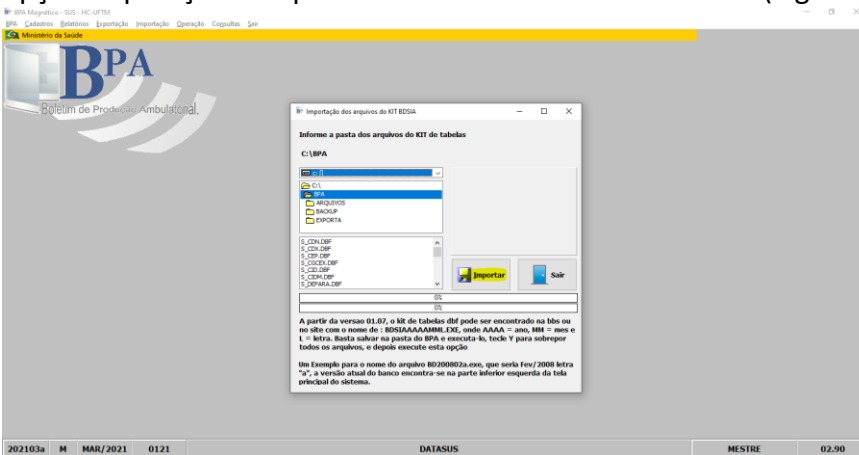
BPA Magnético - SUS - HC-UFTM
BPA Cadastros Relatórios Exportação Importação Operação Consultas Sair
Ministério da Saúde

BPA
Boletim de Produção Ambulatorial

Importação dos arquivos do KIT BDSIA

Informe a pasta dos arquivos do KIT de tabelas

C:\BPA

c: []
C:\
BPA
ARQUIVOS
BACKUP
EXPORTA

S_CDN.DBF
S_CDX.DBF
S_CEP.DBF
S_CGCEX.DBF
S_CID.DBF
S_CIDM.DBF
S_DEPARA.DBF

Importar
Sair

0%
0%

A partir da versao 01.07, o kit de tabelas dbf pode ser encontrado na bbs ou no site com o nome de : BDSIAAAAMML.EXE, onde AAAA = ano, MM = mes e L = letra. Basta salvar na pasta do BPA e executa-lo, tecle Y para sobrepor todos os arquivos, e depois execute esta opção

Um Exemplo para o nome do arquivo BD200802a.exe, que seria Fev/2008 letra "a", a versão atual do banco encontra-se na parte inferior esquerda da tela principal do sistema.

202103a M MAR/2021 0121 DATASUS MESTRE 02.90